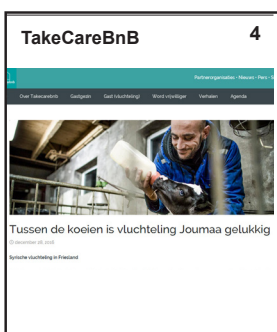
TakeCareBnB

4

Partnerorganisaties · Nieuws · Pers · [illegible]

Over Takecarebnb  Gastgezin  Gast (vluchteling)  Word vrijwilliger  Verhalen  Agenda

Tussen de koeien is vluchteling Joumaa gelukkig

december 28, 2016

Syrische vluchteling in Friesland